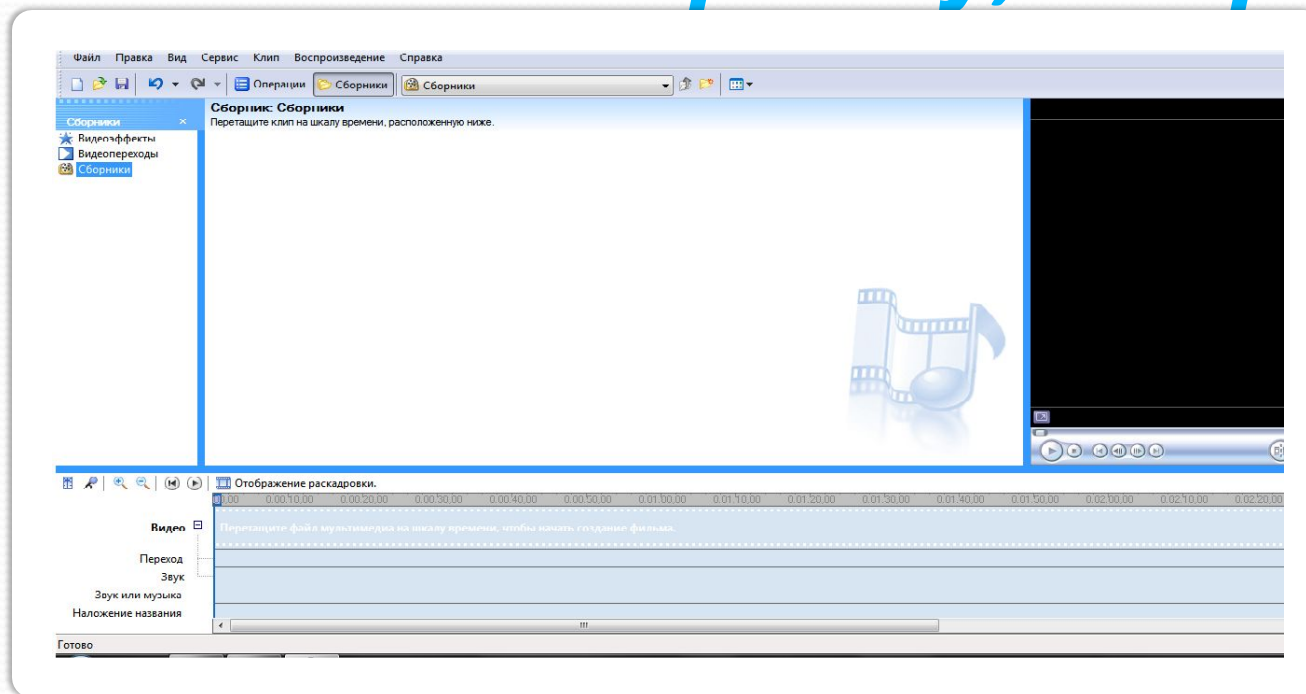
Файл Правка Вид Сервис Клип Воспроизведение Справка

Операции Сборники Сборники

Сборники

Видеоэффекты
Видеопереходы
Сборники

Сборник: Сборники
Перетащите клип на шкалу времени, расположенную ниже.

Отображение раскадровки.

0.00 0.00:10,00 0.00:20,00 0.00:30,00 0.00:40,00 0.00:50,00 0.01:00,00 0.01:10,00 0.01:20,00 0.01:30,00 0.01:40,00 0.01:50,00 0.02:00,00 0.02:10,00 0.02:20,00

Видео
Перетащите файл мультимедиа на шкалу времени, чтобы начать создание фильма.
Переход
Звук
Звук или музыка
Наложение названия

Готово